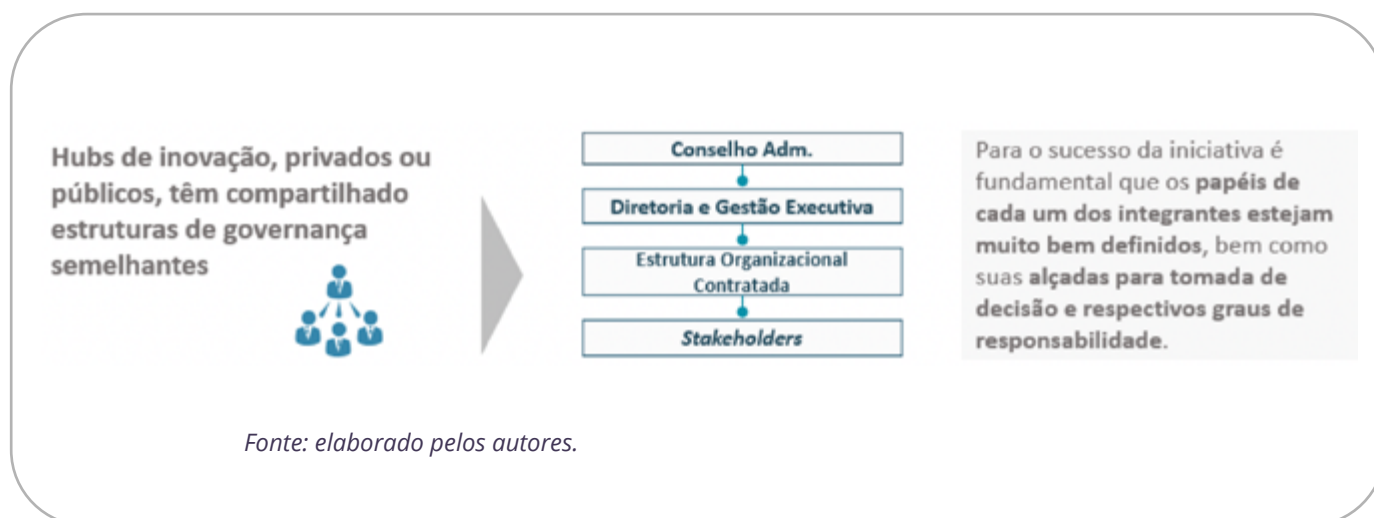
Hubs de inovação, privados ou públicos, têm compartilhado estruturas de governança semelhantes

Conselho Adm.

Diretoria e Gestão Executiva

Estrutura Organizacional Contratada

*Stakeholders*

Para o sucesso da iniciativa é fundamental que os **papéis de cada um dos integrantes estejam muito bem definidos**, bem como suas **alçadas para tomada de decisão e respectivos graus de responsabilidade**.

*Fonte: elaborado pelos autores.*